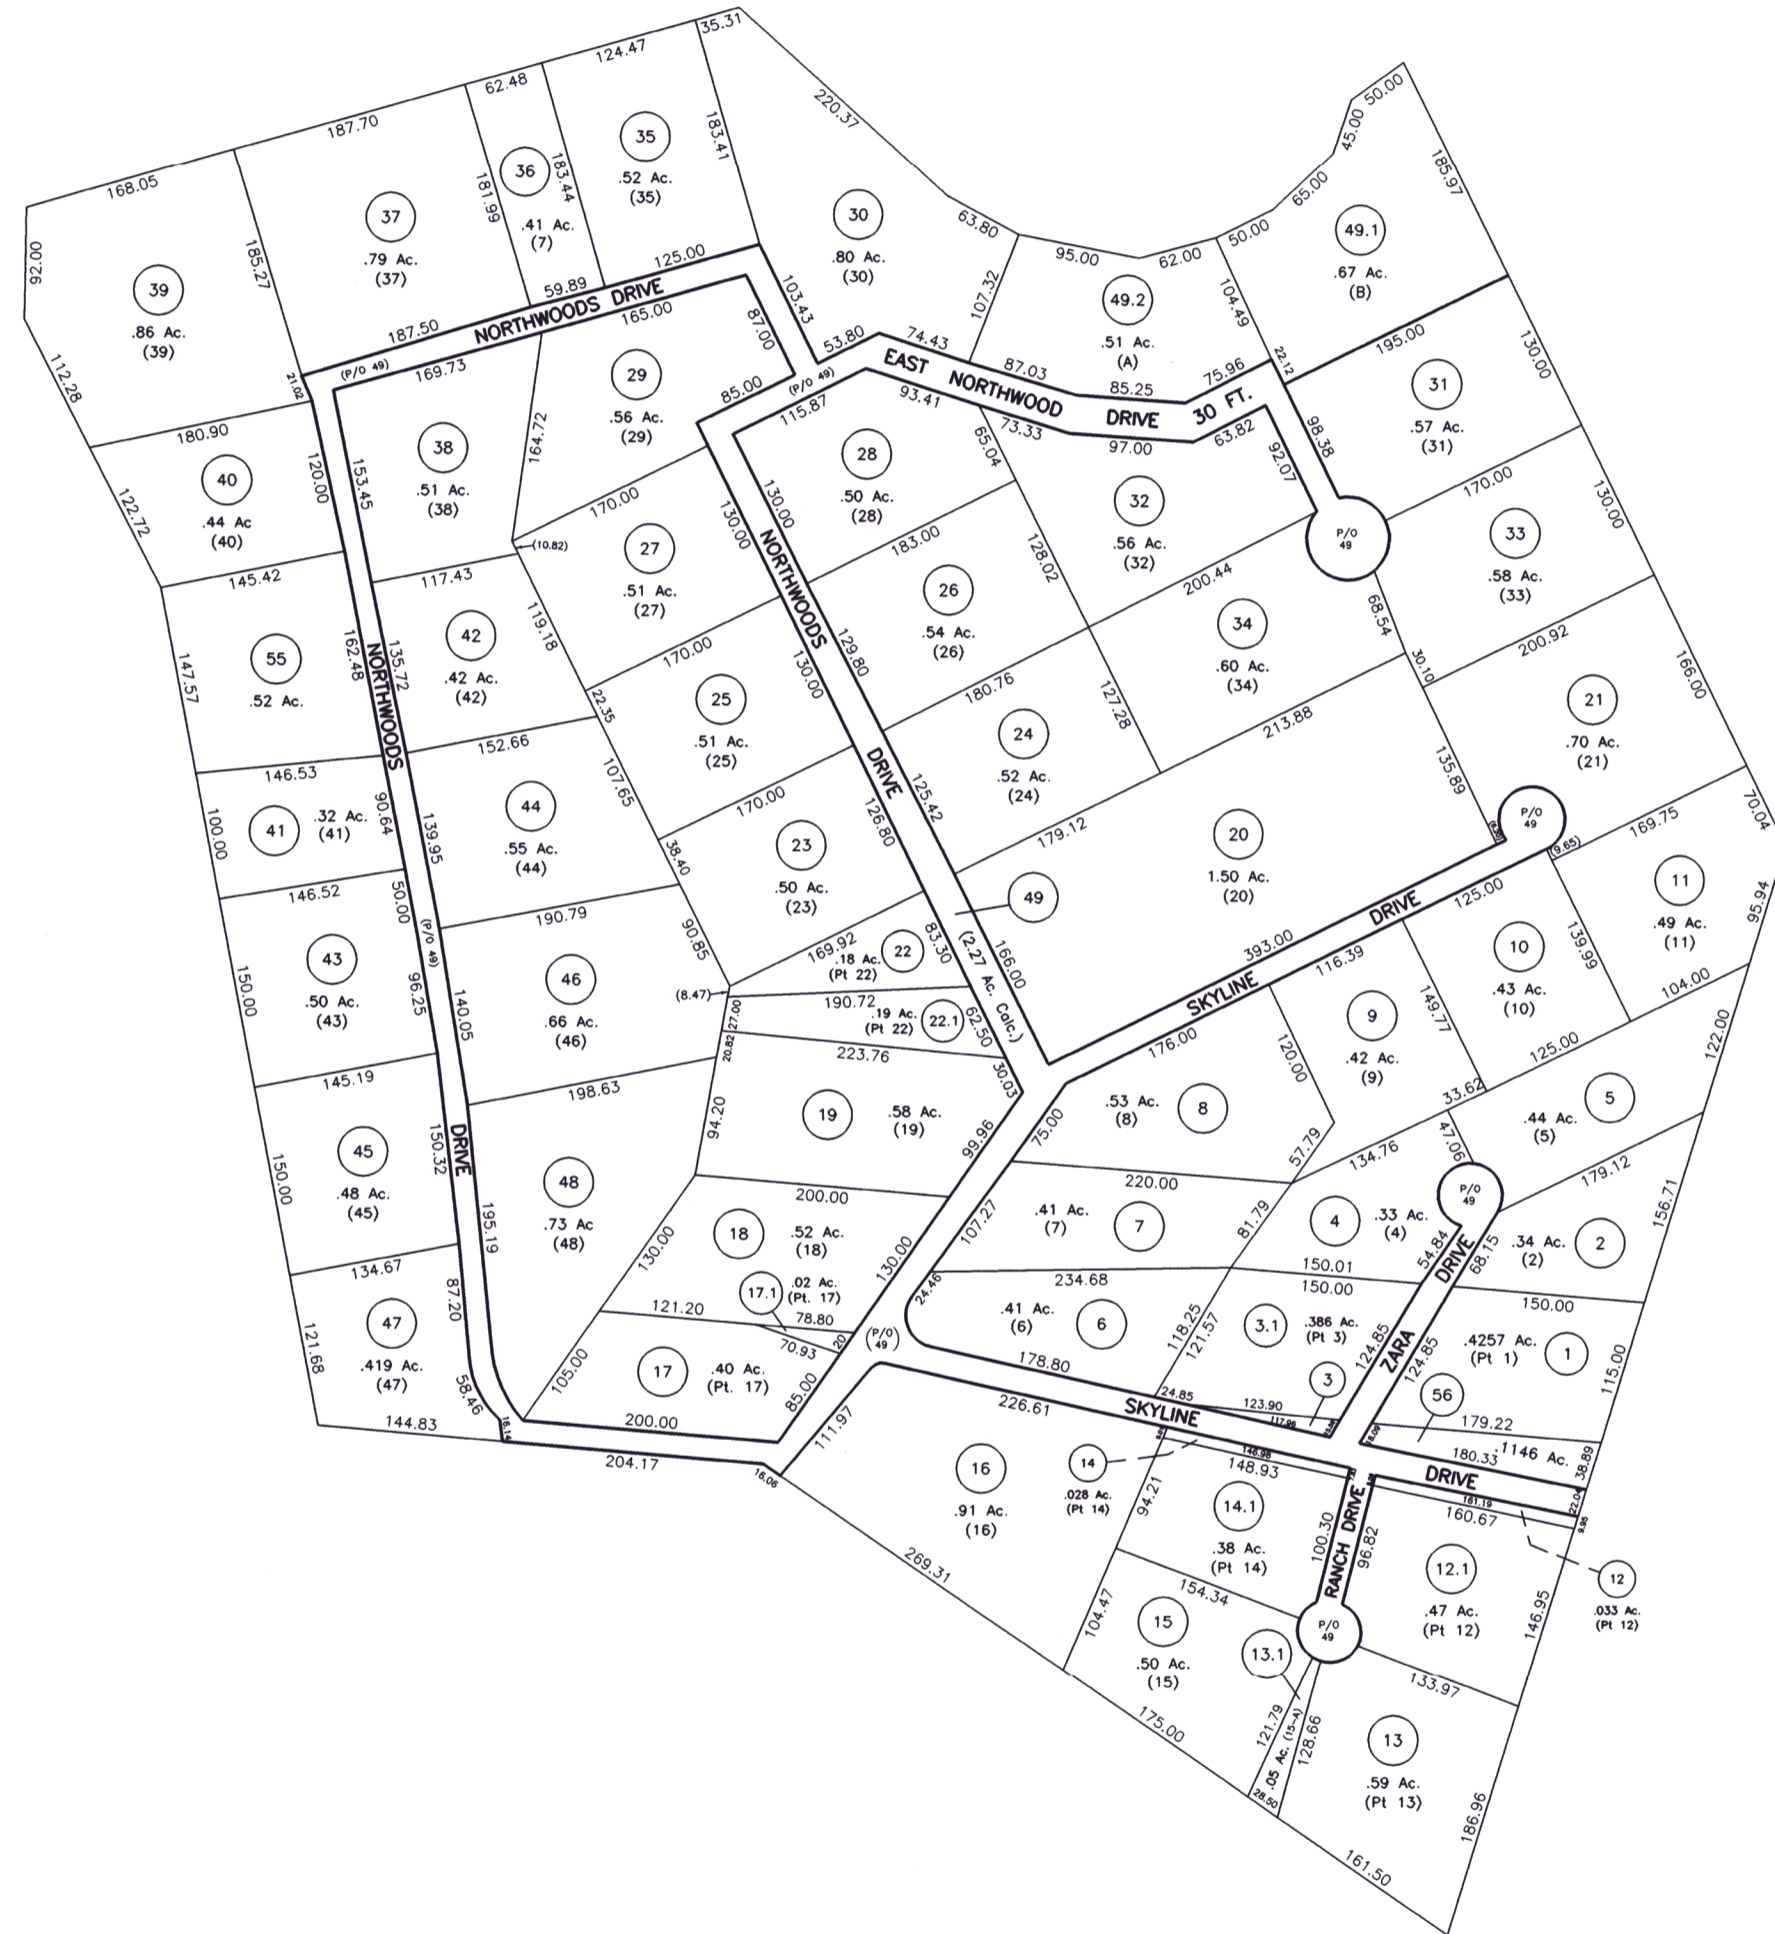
35.31
124.47
62.48
187.70
168.05
220.37
183.41
35
.52 Ac.
(35)
36
183.44
181.99
.41 Ac.
(7)
37
.79 Ac.
(37)
39
.86 Ac.
(39)
92.00
185.27
112.28
30
.80 Ac.
(30)
63.80
50.00
45.00
65.00
185.97
49.1
.67 Ac.
(B)
95.00
62.00
50.00
49.2
.51 Ac.
(A)
107.32
104.49
59.89
125.00
103.43
NORTHWOODS DRIVE
187.50
165.00
87.00
53.80
74.43
EAST NORTHWOOD DRIVE 30 FT.
87.03
85.25
75.96
22.12
195.00
130.00
(P/O 49)
169.73
21.02
29
.56 Ac.
(29)
85.00
(P/O 49)
115.87
93.41
73.33
97.00
63.82
31
.57 Ac.
(31)
98.38
180.90
40
.44 Ac
(40)
120.00
122.72
38
.51 Ac.
(38)
153.45
164.72
28
.50 Ac.
(28)
65.04
32
.56 Ac.
(32)
92.07
P/O 49
170.00
33
.58 Ac.
(33)
130.00
170.00
(10.82)
27
.51 Ac.
(27)
130.00
130.00
NORTHWOODS
183.00
128.02
145.42
55
.52 Ac.
147.57
162.48
NORTHWOODS
135.72
117.43
42
.42 Ac.
(42)
119.18
26
.54 Ac.
(26)
200.44
34
.60 Ac.
(34)
68.54
30.10
200.92
21
.70 Ac.
(21)
166.00
170.00
25
.51 Ac.
(25)
22.35
130.00
129.80
180.76
24
.52 Ac.
(24)
127.28
213.88
135.89
146.53
41
.32 Ac.
(41)
100.00
90.64
152.66
44
.55 Ac.
(44)
139.95
107.65
170.00
23
.50 Ac.
(23)
126.80
DRIVE
125.42
179.12
20
1.50 Ac.
(20)
P/O 49
(9.65)
169.75
70.04
11
.49 Ac.
(11)
95.94
38.40
146.52
43
.50 Ac.
(43)
150.00
50.00
96.25
(P/O 49)
190.79
46
.66 Ac.
(46)
140.05
90.85
169.92
22
.18 Ac.
(Pt 22)
83.30
(2.27 Ac. Calc.)
166.00
49
SKYLINE DRIVE
393.00
125.00
10
.43 Ac.
(10)
139.99
104.00
(8.47)
27.00
20.82
190.72
.19 Ac.
(Pt 22)
22.1
62.50
116.39
9
.42 Ac.
(9)
149.77
176.00
120.00
125.00
122.00
145.19
45
.48 Ac.
(45)
150.00
150.32
DRIVE
198.63
48
.73 Ac
(48)
223.76
19
.58 Ac.
(19)
94.20
30.03
99.96
75.00
.53 Ac.
(8)
8
57.79
33.62
.44 Ac.
(5)
5
47.06
195.19
200.00
18
.52 Ac.
(18)
130.00
130.00
107.27
220.00
.41 Ac.
(7)
7
81.79
134.76
4
.33 Ac.
(4)
P/O 49
179.12
.34 Ac.
(2)
2
156.71
ZARA DRIVE
54.84
68.15
134.67
47
.419 Ac.
(47)
121.68
87.20
17.1
.02 Ac.
(Pt. 17)
121.20
78.80
70.93
20
(P/O 49)
24.46
234.68
.41 Ac.
(6)
6
150.01
150.00
3.1
.386 Ac.
(Pt 3)
118.25
121.57
124.85
124.85
150.00
.4257 Ac.
(Pt 1)
1
115.00
58.46
144.83
105.00
17
.40 Ac.
(Pt. 17)
200.00
85.00
178.80
24.85
123.90
117.86
3
56
179.22
180.33
.1146 Ac.
38.89
16.14
204.17
16.06
111.97
226.61
SKYLINE
16
.91 Ac.
(16)
14
.028 Ac.
(Pt 14)
148.98
148.93
DRIVE
161.19
160.67
22.04
9.95
14.1
.38 Ac.
(Pt 14)
94.21
RANCH DRIVE
100.30
96.82
12.1
.47 Ac.
(Pt 12)
12
.033 Ac.
(Pt 12)
146.95
269.31
154.34
15
.50 Ac.
(15)
104.47
13.1
P/O 49
133.97
175.00
121.79
.05 Ac. (15-A)
128.66
28.50
13
.59 Ac.
(Pt 13)
186.96
161.50